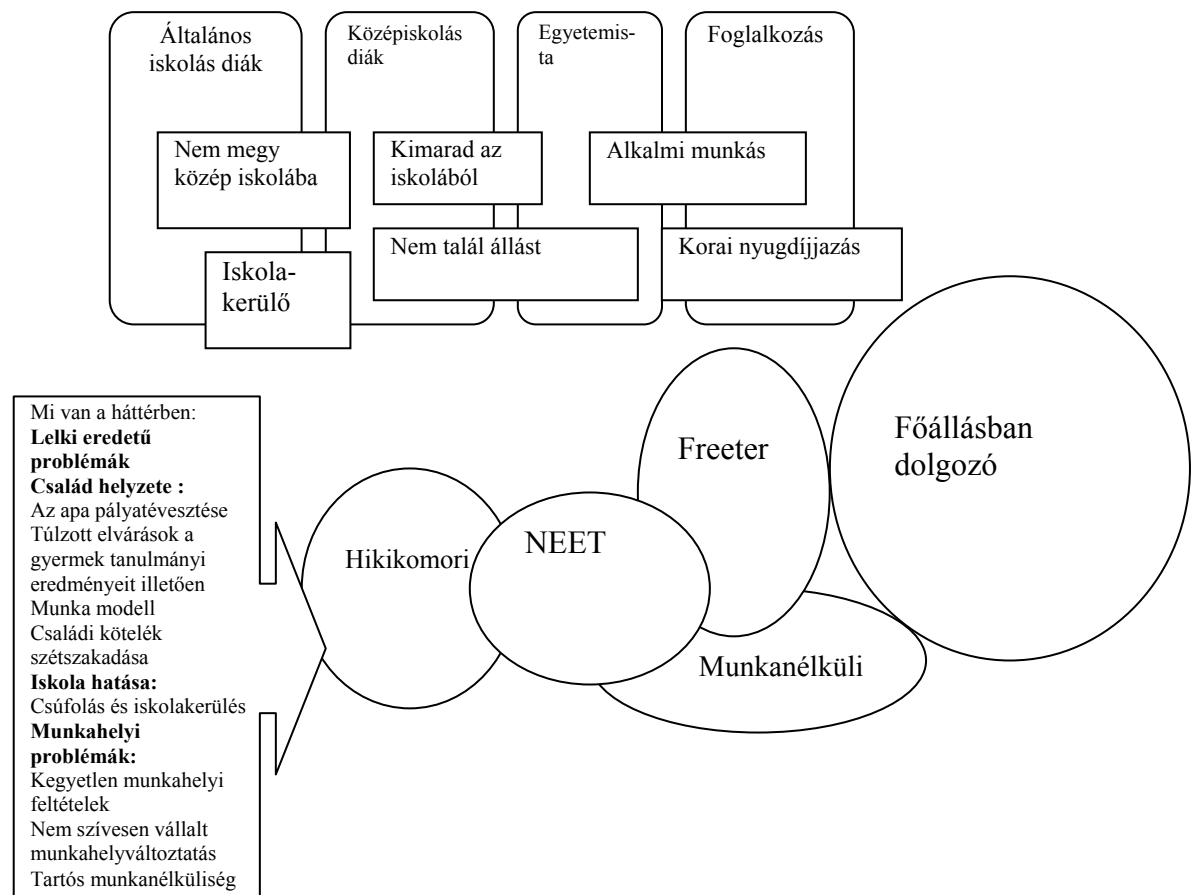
Általános iskolás diák

Középiskolás diák

Egyetemista

Foglalkozás

Nem megy közép iskolába

Kimarad az iskolából

Alkalmi munkás

Nem talál állást

Korai nyugdíjjazás

Iskolakerülő

Mi van a háttérben:
**Lelki eredetű problémák**
**Család helyzete :**
Az apa pályatévesztése
Túlzott elvárások a gyermek tanulmányi eredményeit illetően
Munka modell
Családi kötelék szétszakadása
**Iskola hatása:**
Csúfolás és iskolakerülés
**Munkahelyi problémák:**
Kegyetlen munkahelyi feltételek
Nem szívesen vállalt munkahelyváltoztatás
Tartós munkanélküliség

Hikikomori

NEET

Freeter

Főállásban dolgozó

Munkanélküli